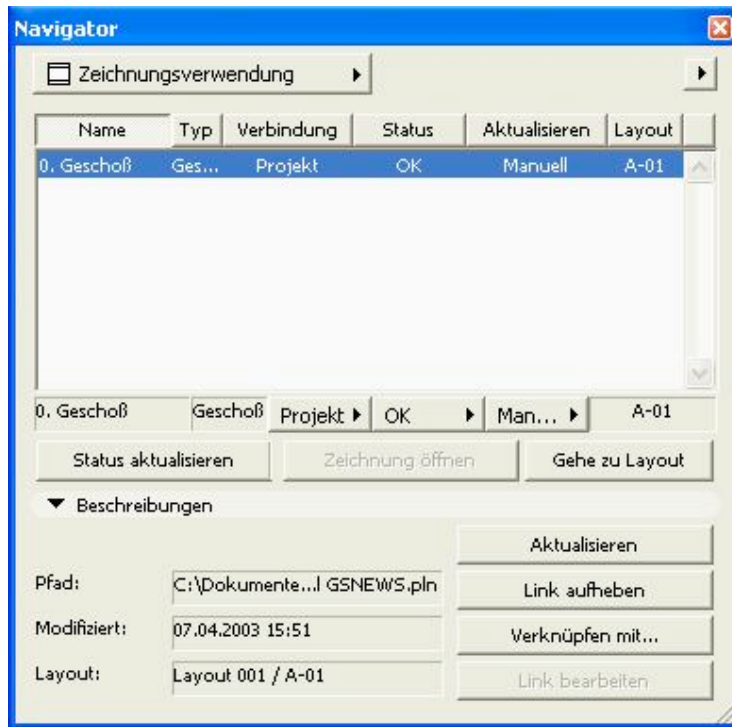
Navigator

Zeichnungsverwendung

| Name | Typ | Verbindung | Status | Aktualisieren | Layout |
|---|---|---|---|---|---|
| 0. Geschoß | Ges... | Projekt | OK | Manuell | A-01 |

0. Geschoß Geschoß Projekt OK Man... A-01

Status aktualisieren Zeichnung öffnen Gehe zu Layout

Beschreibungen

Aktualisieren

Pfad: C:\Dokumente...l GSNEWS.pln Link aufheben

Modifiziert: 07.04.2003 15:51 Verknüpfen mit...

Layout: Layout 001 / A-01 Link bearbeiten